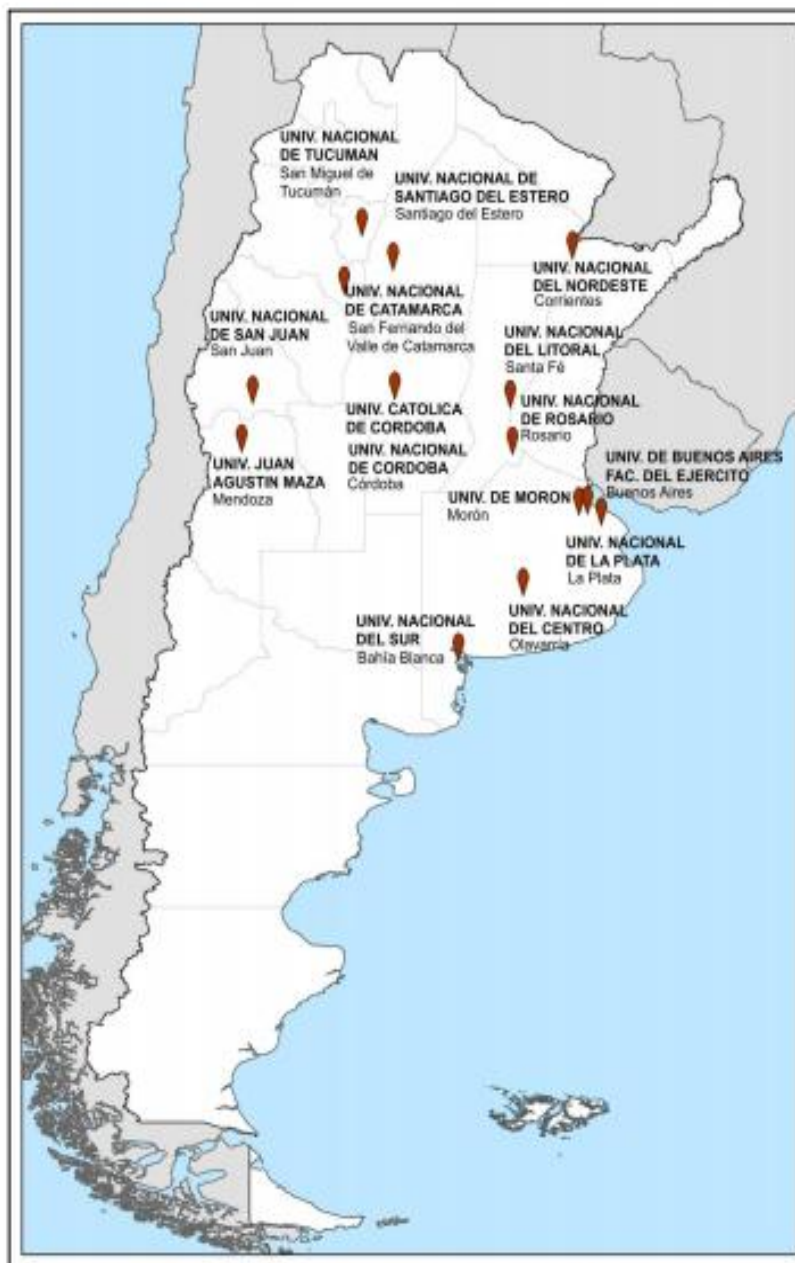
UNIV. NACIONAL DE TUCUMAN
San Miguel de Tucumán

UNIV. NACIONAL DE SANTIAGO DEL ESTERO
Santiago del Estero

UNIV. NACIONAL DEL NORDESTE
Corrientes

UNIV. NACIONAL DE SAN JUAN
San Juan

UNIV. NACIONAL DE CATAMARCA
San Fernando del Valle de Catamarca

UNIV. NACIONAL DEL LITORAL
Santa Fé

UNIV. CATOLICA DE CORDOBA

UNIV. NACIONAL DE ROSARIO
Rosario

UNIV. NACIONAL DE CORDOBA
Córdoba

UNIV. JUAN AGUSTIN MAZA
Mendoza

UNIV. DE BUENOS AIRES
FAC. DEL EJERCITO
Buenos Aires

UNIV. DE MORON
Morón

UNIV. NACIONAL DE LA PLATA
La Plata

UNIV. NACIONAL DEL CENTRO
Olavarría

UNIV. NACIONAL DEL SUR
Bahía Blanca